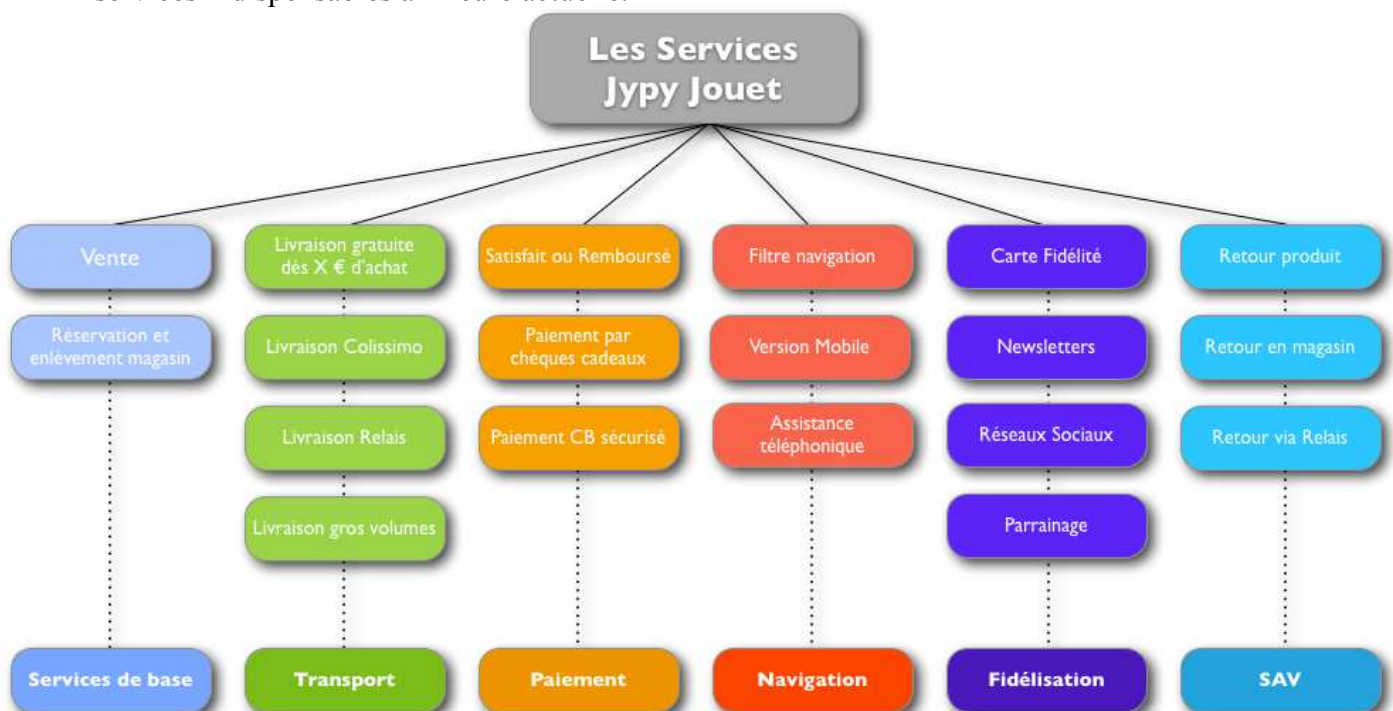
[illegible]

Les Services Jypy Jouet

Vente

Réservation et enlèvement magasin

Services de base

Livraison gratuite dès X € d'achat

Livraison Colissimo

Livraison Relais

Livraison gros volumes

Transport

Satisfait ou Remboursé

Paiement par chéques cadeaux

Paiement CB sécurisé

Paiement

Filtre navigation

Version Mobile

Assistance téléphonique

Navigation

Carte Fidélité

Newsletters

Réseaux Sociaux

Parrainage

Fidélisation

Retour produit

Retour en magasin

Retour via Relais

SAV